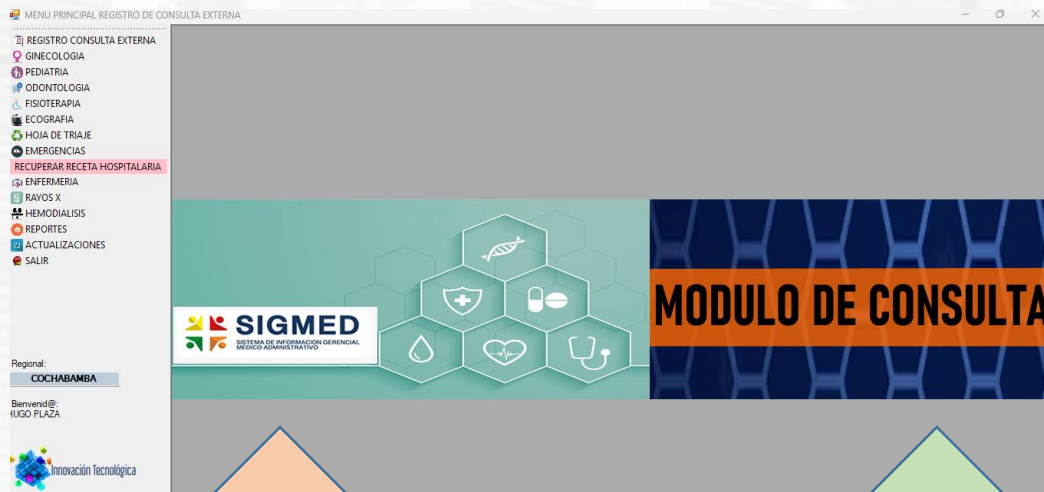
MENU PRINCIPAL REGISTRO DE CONSULTA EXTERNA

REGISTRO CONSULTA EXTERNA
GINECOLOGIA
PEDIATRIA
ODONTOLOGIA
FISIOTERAPIA
ECOGRAFIA
HOJA DE TRIAJE
EMERGENCIAS
RECUPERAR RECETA HOSPITALARIA
ENFERMERIA
RAYOS X
HEMODIALISIS
REPORTES
ACTUALIZACIONES
SALIR

Regional:
COCHABAMBA

Bienvenid@:
HUGO PLAZA

Innovación Tecnológica

SIGMED
SISTEMA DE INFORMACION GERENCIAL MEDICO ADMINISTRATIVO

MODULO DE CONSULTA